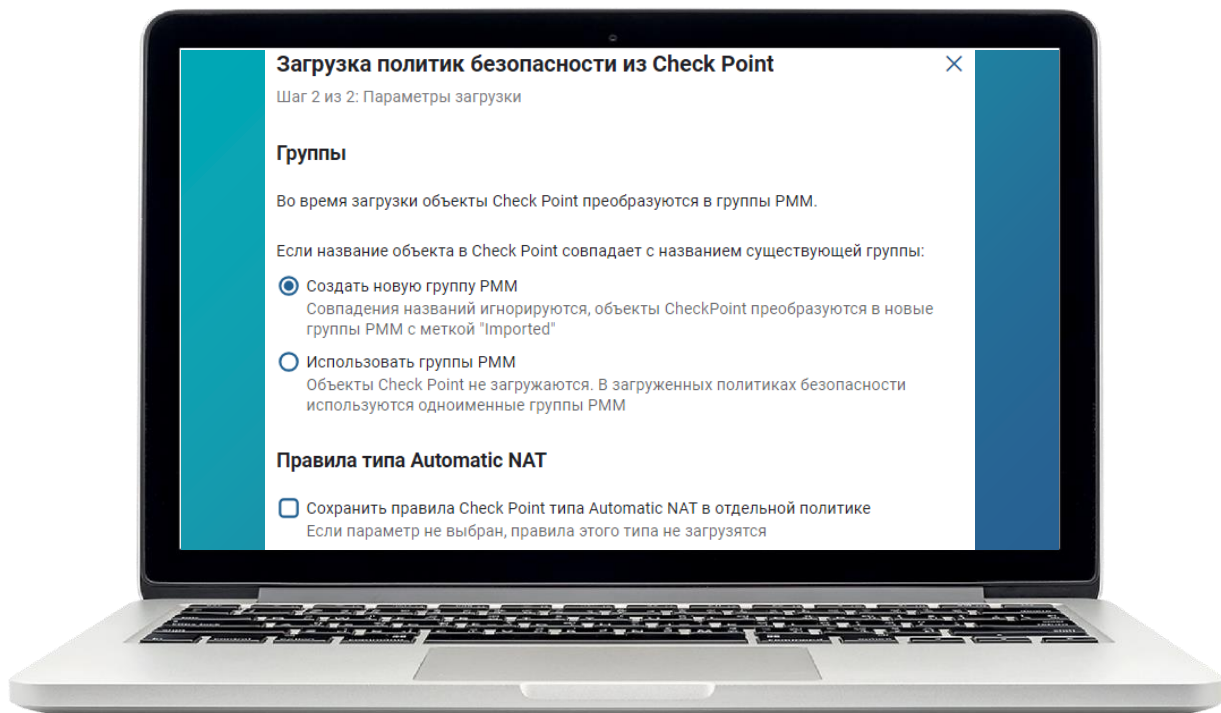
Загрузка политик безопасности из Check Point

Шаг 2 из 2: Параметры загрузки

Группы

Во время загрузки объекты Check Point преобразуются в группы PMM.

Если название объекта в Check Point совпадает с названием существующей группы:

Создать новую группу PMM
Совпадения названий игнорируются, объекты CheckPoint преобразуются в новые группы PMM с меткой "Imported"

Использовать группы PMM
Объекты Check Point не загружаются. В загруженных политиках безопасности используются одноименные группы PMM

Правила типа Automatic NAT

Сохранить правила Check Point типа Automatic NAT в отдельной политике
Если параметр не выбран, правила этого типа не загрузятся